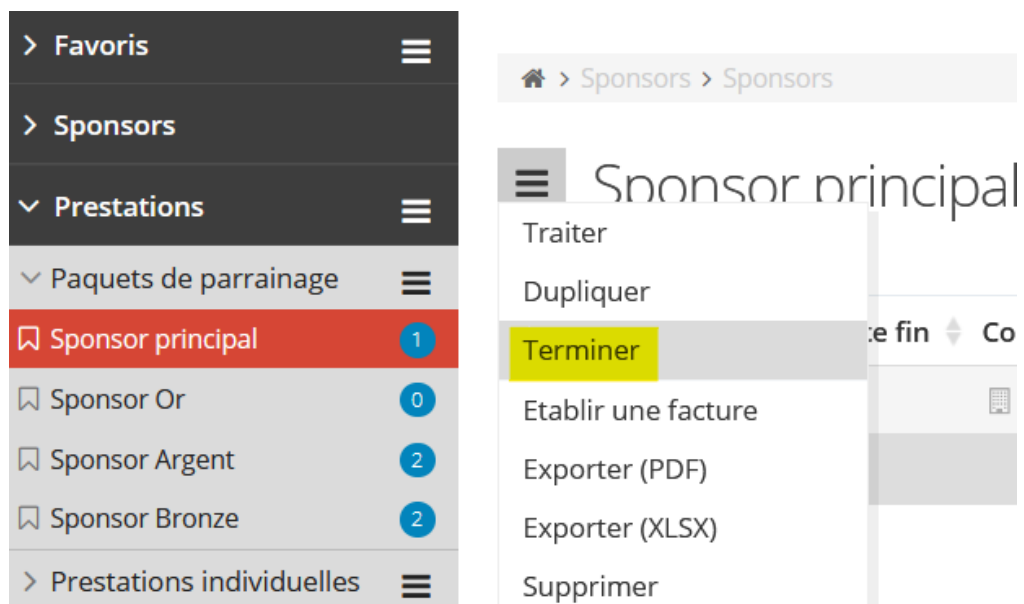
Favoris

Sponsors

Prestations

Paquets de parrainage

Sponsor principal 1

Sponsor Or 0

Sponsor Argent 2

Sponsor Bronze 2

Prestations individuelles

> Sponsors > Sponsors

Sponsor principal

Traiter

Dupliquer

Terminer

Etablir une facture

Exporter (PDF)

Exporter (XLSX)

Supprimer

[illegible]e fin

Co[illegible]